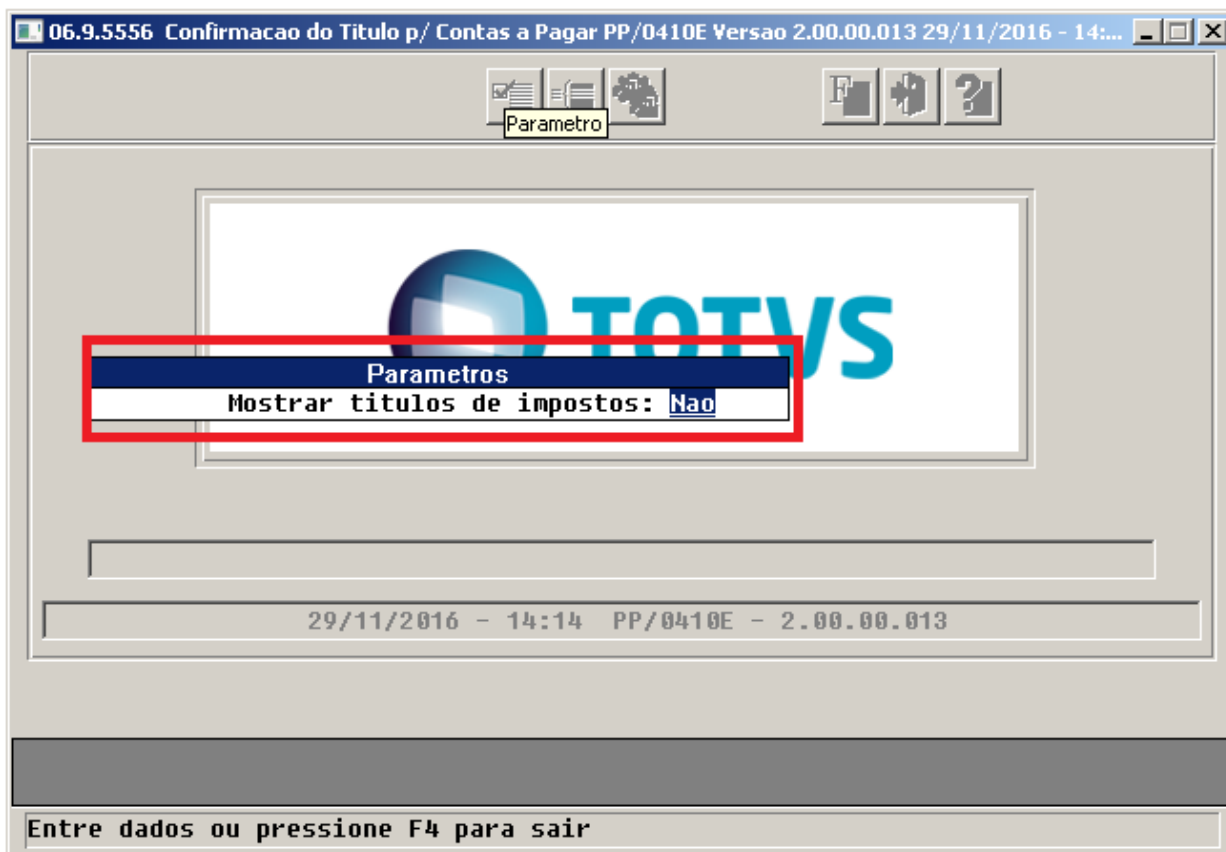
06.9.5556 Confirmacao do Titulo p/ Contas a Pagar PP/0410E Versao 2.00.00.013 29/11/2016 - 14:...

Parametro

TOTVS

Parametros
Mostrar titulos de impostos: Nao

29/11/2016 - 14:14 PP/0410E - 2.00.00.013

Entre dados ou pressione F4 para sair